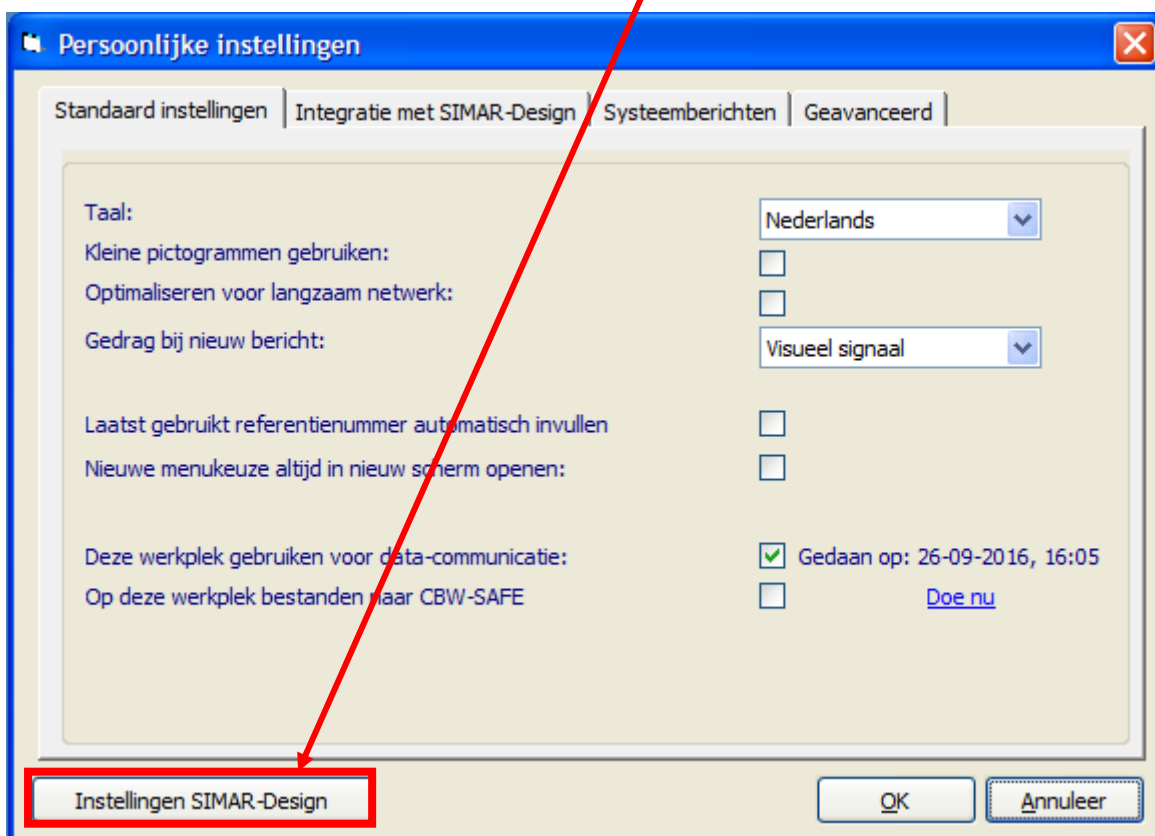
Persoonlijke instellingen

Standaard instellingen | Integratie met SIMAR-Design | Systeemberichten | Geavanceerd

Taal: Nederlands
Kleine pictogrammen gebruiken:
Optimaliseren voor langzaam netwerk:
Gedrag bij nieuw bericht: Visueel signaal

Laatst gebruikt referentienummer automatisch invullen
Nieuwe menukeuze altijd in nieuw scherm openen:

Deze werkplek gebruiken voor data-communicatie: Gedaan op: 26-09-2016, 16:05
Op deze werkplek bestanden naar CBW-SAFE Doe nu

Instellingen SIMAR-Design

OK

Annuleer